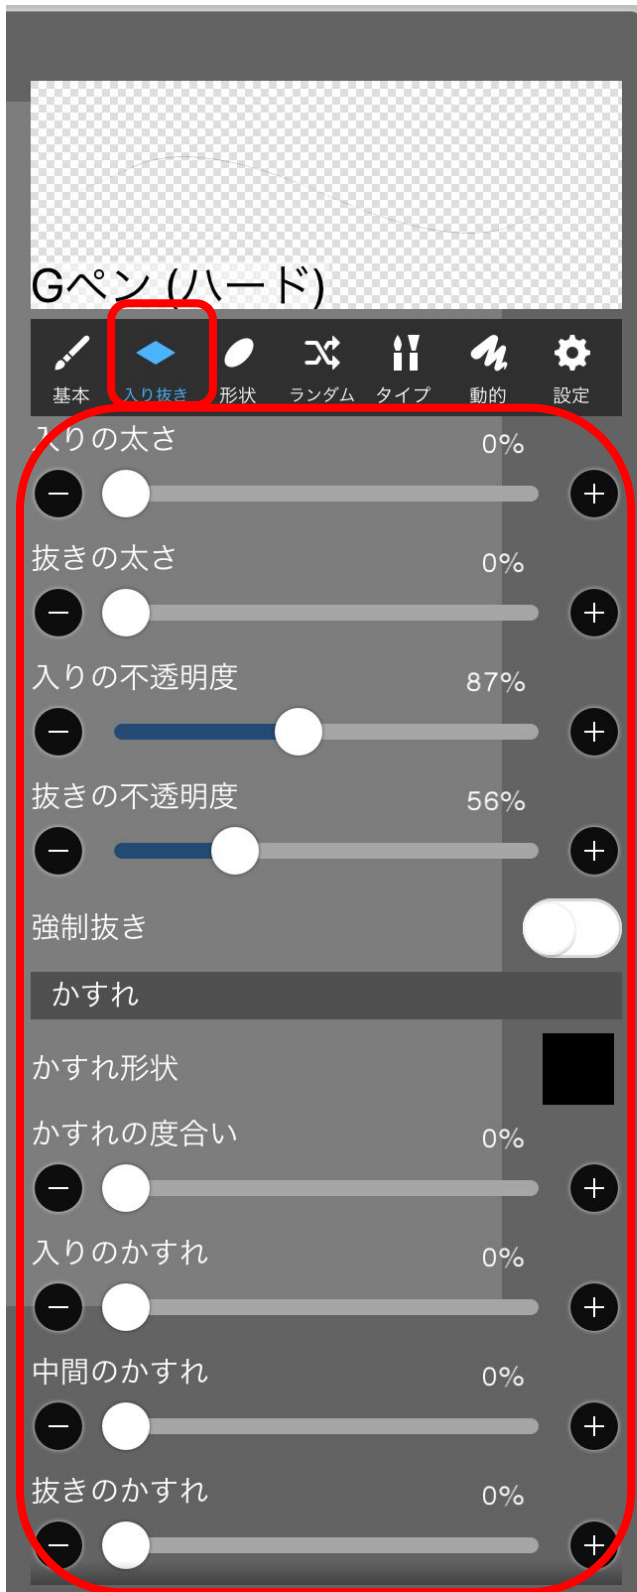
Gペン (ハード)

基本
入り抜き
形状
ランダム
タイプ
動的
設定

入りの太さ 0%

抜きの太さ 0%

入りの不透明度 87%

抜きの不透明度 56%

強制抜き

かすれ

かすれ形状

かすれの度合い 0%

入りのかすれ 0%

中間のかすれ 0%

抜きのかすれ 0%